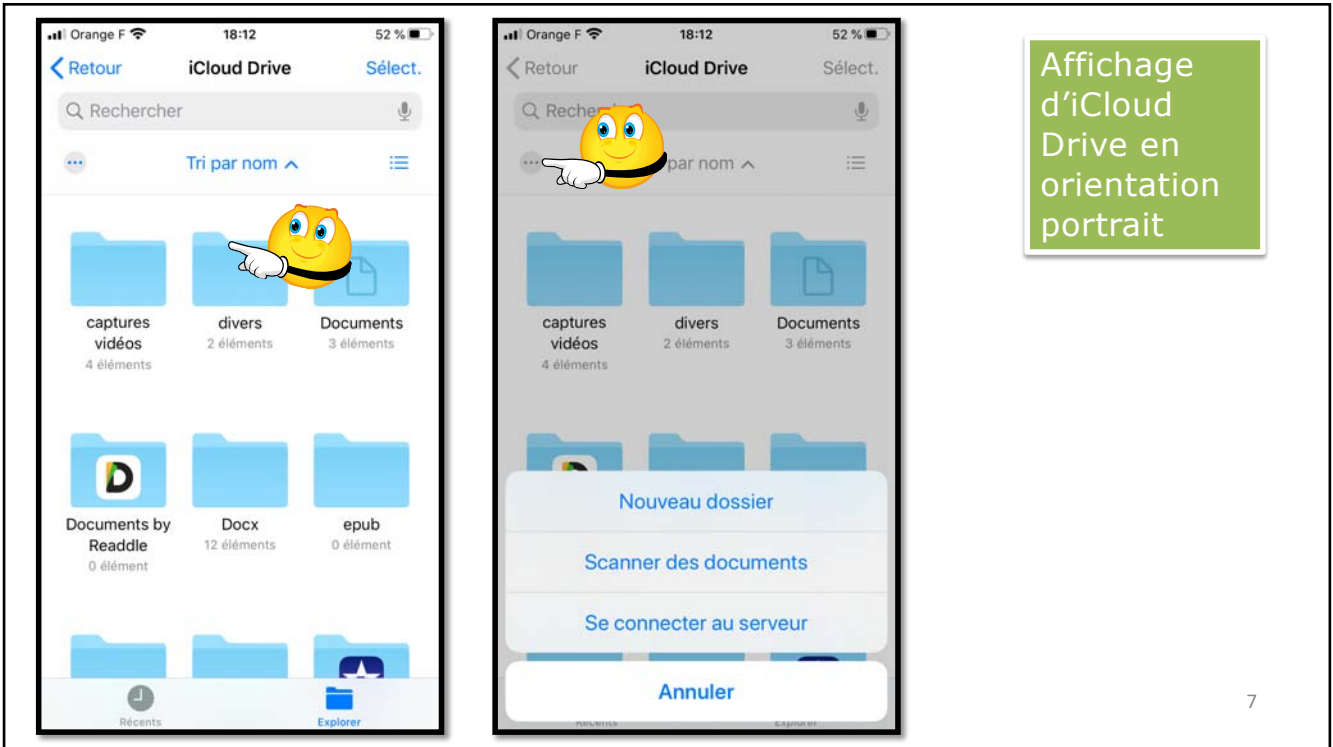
Orange F 18:12 52 %

Retour iCloud Drive Sélect.

Rechercher

Tri par nom

captures vidéos
4 éléments

divers
2 éléments

Documents
3 éléments

Documents by Readdle
0 élément

Docx
12 éléments

epub
0 élément

Récents Explorer

Orange F 18:12 52 %

Retour iCloud Drive Sélect.

Recher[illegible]

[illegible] par nom

captures vidéos
4 éléments

divers
2 éléments

Documents
3 éléments

Nouveau dossier

Scanner des documents

Se connecter au serveur

Annuler

Récents Explorer

Affichage d'iCloud Drive en orientation portrait

7